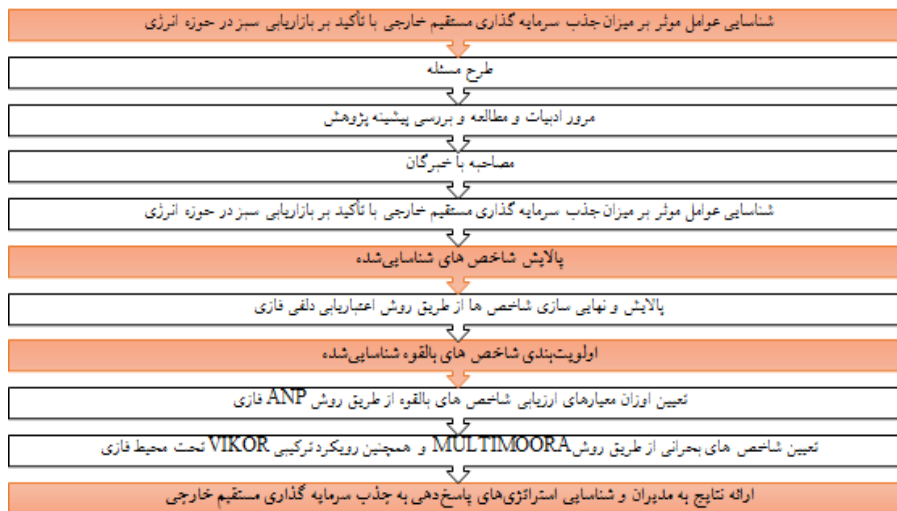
شناسایی عوامل موثر بر میزان جذب سرمایه گذاری مستقیم خارجی با تأکید بر بازاریابی سبز در حوزه انرژی

طرح مسئله

مرور ادبیات و مطالعه و بررسی پیشینه پژوهش

مصاحبه با خبرگان

شناسایی عوامل موثر بر میزان جذب سرمایه گذاری مستقیم خارجی با تأکید بر بازاریابی سبز در حوزه انرژی

پالایش شاخص های شناسایی‌شده

پالایش و نهایی سازی شاخص ها از طریق روش اعتباریابی دلفی فازی

اولویت‌بندی شاخص های بالقوه شناسایی‌شده

تعیین اوزان معیارهای ارزیابی شاخص های بالقوه از طریق روش ANP فازی

تعیین شاخص های بحرانی از طریق روش MULTIMOORA و همچنین رویکرد ترکیبی VIKOR تحت محیط فازی

ارائه نتایج به مدیران و شناسایی استراتژی‌های پاسخ‌دهی به جذب سرمایه گذاری مستقیم خارجی